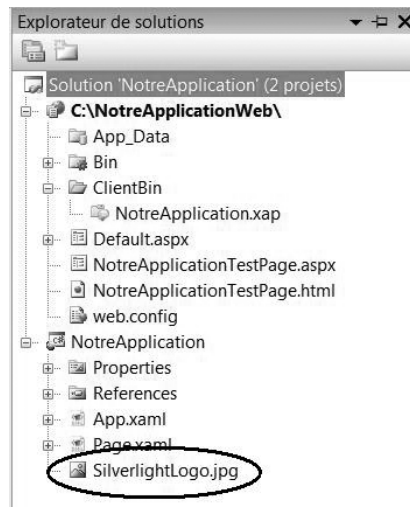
Explorateur de solutions

Solution 'NotreApplication' (2 projets)
C:\NotreApplicationWeb\
App_Data
Bin
ClientBin
NotreApplication.xap
Default.aspx
NotreApplicationTestPage.aspx
NotreApplicationTestPage.html
web.config
NotreApplication
Properties
References
App.xaml
Page.xaml
SilverlightLogo.jpg